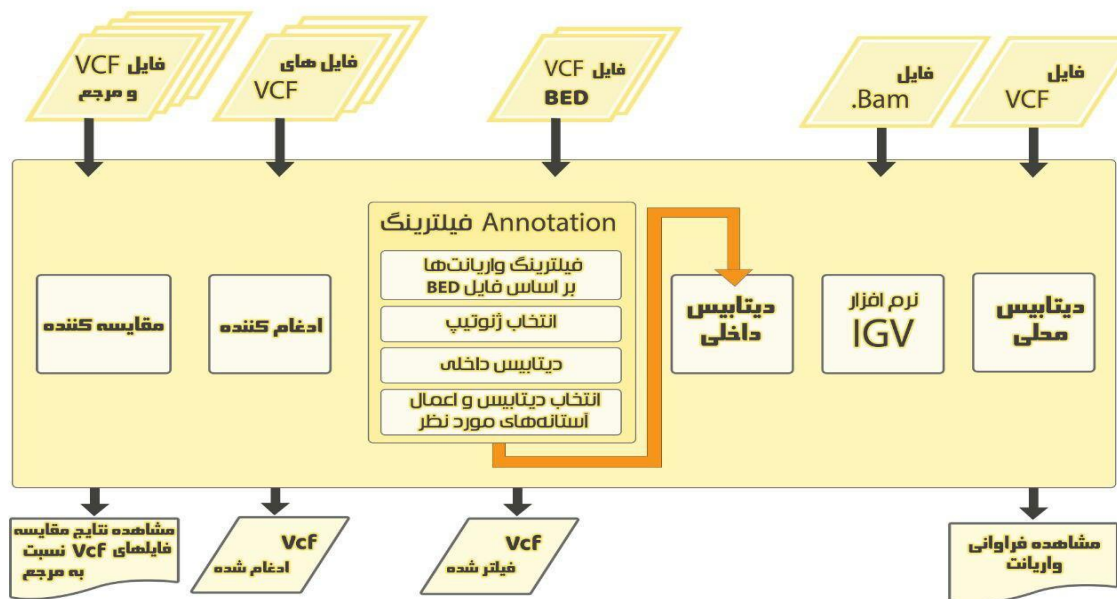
فایل VCF و مرجع

فایل های VCF

فایل VCF BED

فایل .Bam

فایل VCF

Annotation فیلترینگ

فیلترینگ واریانت‌ها بر اساس فایل BED

انتخاب ژنوتیپ

دیتابیس داخلی

انتخاب دیتابیس و اعمال آستانه‌های مورد نظر

مقایسه کننده

ادغام کننده

دیتابیس داخلی

نرم افزار IGV

دیتابیس محلی

مشاهده نتایج مقایسه فایلهای Vcf نسبت به مرجع

Vcf ادغام شده

Vcf فیلتر شده

مشاهده فراوانی واریانت